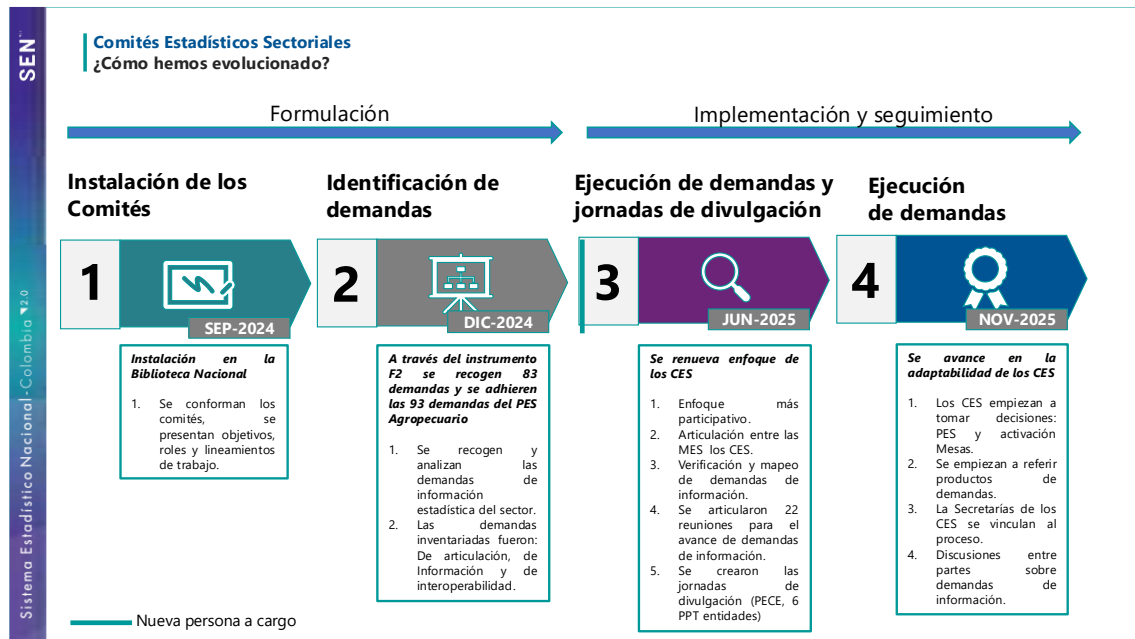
SEN

Comités Estadísticos Sectoriales
¿Cómo hemos evolucionado?

Formulación

Implementación y seguimiento

Instalación de los Comités

Identificación de demandas

Ejecución de demandas y jornadas de divulgación

Ejecución de demandas

1

SEP-2024

2

DIC-2024

3

JUN-2025

4

NOV-2025

Instalación en la Biblioteca Nacional

1. Se conforman los comités, se presentan objetivos, roles y lineamientos de trabajo.

A través del instrumento F2 se recogen 83 demandas y se adhieren las 93 demandas del PES Agropecuario

1. Se recogen y analizan las demandas de información estadística del sector.
2. Las demandas inventariadas fueron: De articulación, de Información y de interoperabilidad.

Se renueva enfoque de los CES

1. Enfoque más participativo.
2. Articulación entre las MES los CES.
3. Verificación y mapeo de demandas de información.
4. Se articularon 22 reuniones para el avance de demandas de información.
5. Se crearon las jornadas de divulgación (PECE, 6 PPT entidades)

Se avance en la adaptabilidad de los CES

1. Los CES empiezan a tomar decisiones: PES y activación Mesas.
2. Se empiezan a referir productos de demandas.
3. La Secretarías de los CES se vinculan al proceso.
4. Discusiones entre partes sobre demandas de información.

Nueva persona a cargo

Sistema Estadístico Nacional - Colombia 2.0